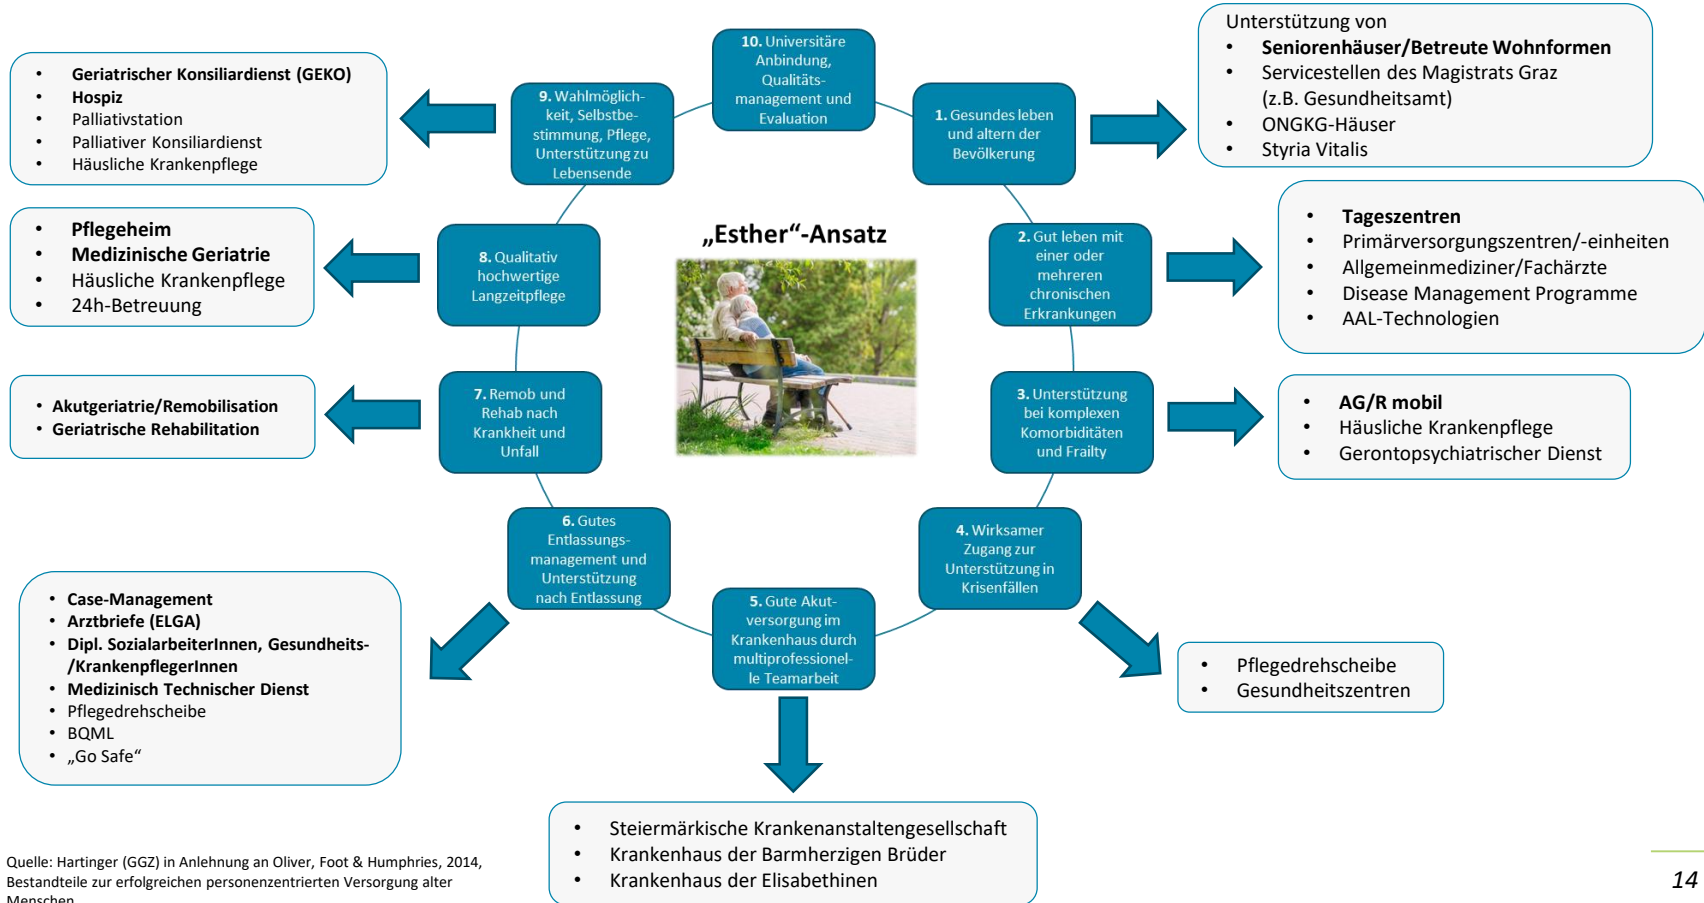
„Esther“-Ansatz

10. Universitäre Anbindung, Qualitätsmanagement und Evaluation

1. Gesundes leben und altern der Bevölkerung

2. Gut leben mit einer oder mehreren chronischen Erkrankungen

3. Unterstützung bei komplexen Komorbiditäten und Frailty

4. Wirksamer Zugang zur Unterstützung in Krisenfällen

5. Gute Akutversorgung im Krankenhaus durch multiprofessionelle Teamarbeit

6. Gutes Entlassungsmanagement und Unterstützung nach Entlassung

7. Remob und Rehab nach Krankheit und Unfall

8. Qualitativ hochwertige Langzeitpflege

9. Wahlmöglichkeit, Selbstbestimmung, Pflege, Unterstützung zu Lebensende

- Geriatrischer Konsiliardienst (GEKO)
- Hospiz
- Palliativstation
- Palliativer Konsiliardienst
- Häusliche Krankenpflege

Unterstützung von
- Seniorenhäuser/Betreute Wohnformen
- Servicestellen des Magistrats Graz (z.B. Gesundheitsamt)
- ONGKG-Häuser
- Styria Vitalis

- Pflegeheim
- Medizinische Geriatrie
- Häusliche Krankenpflege
- 24h-Betreuung

- Tageszentren
- Primärversorgungszentren/-einheiten
- Allgemeinmediziner/Fachärzte
- Disease Management Programme
- AAL-Technologien

- Akutgeriatrie/Remobilisation
- Geriatrische Rehabilitation

- AG/R mobil
- Häusliche Krankenpflege
- Gerontopsychiatrischer Dienst

- Case-Management
- Arztbriefe (ELGA)
- Dipl. SozialarbeiterInnen, Gesundheits- /KrankenpflegerInnen
- Medizinisch Technischer Dienst
- Pflegedrehscheibe
- BQML
- „Go Safe“

- Pflegedrehscheibe
- Gesundheitszentren

- Steiermärkische Krankenanstaltengesellschaft
- Krankenhaus der Barmherzigen Brüder
- Krankenhaus der Elisabethinen

Quelle: Hartinger (GGZ) in Anlehnung an Oliver, Foot & Humphries, 2014, Bestandteile zur erfolgreichen personenzentrierten Versorgung alter Menschen

14